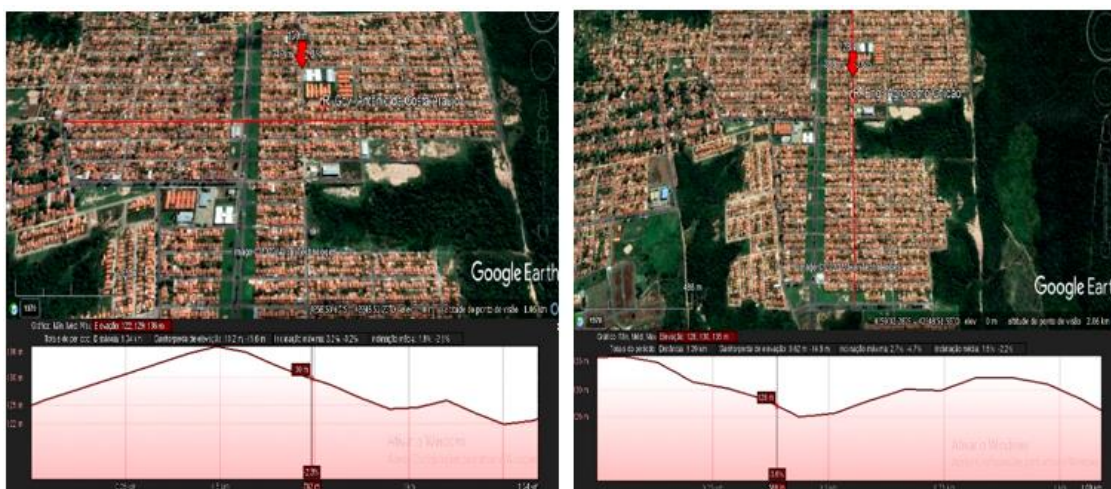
Google Earth

1975

Gráfico: Mín, Méd, Máx Elevação: 122, 129, 136 m

Total do percurso: Distância: 1,54 km | Ganho/perda de elevação: 15,2 m, -15,6 m | Inclinação máxima: 3,2%, -3,2% | Inclinação média: 1,8%, -2,1%

Altitude do ponto de visão 1,66 km

Ativar o Windows

Google Earth

1975

Gráfico: Mín, Méd, Máx Elevação: 128, 130, 135 m

Total do percurso: Distância: 1,28 km | Ganho/perda de elevação: 9,62 m, -14,9 m | Inclinação máxima: 2,7%, -4,7% | Inclinação média: 1,6%, -2,2%

elev 0 m altitude do ponto de visão 2,86 km

Ativar o Windows